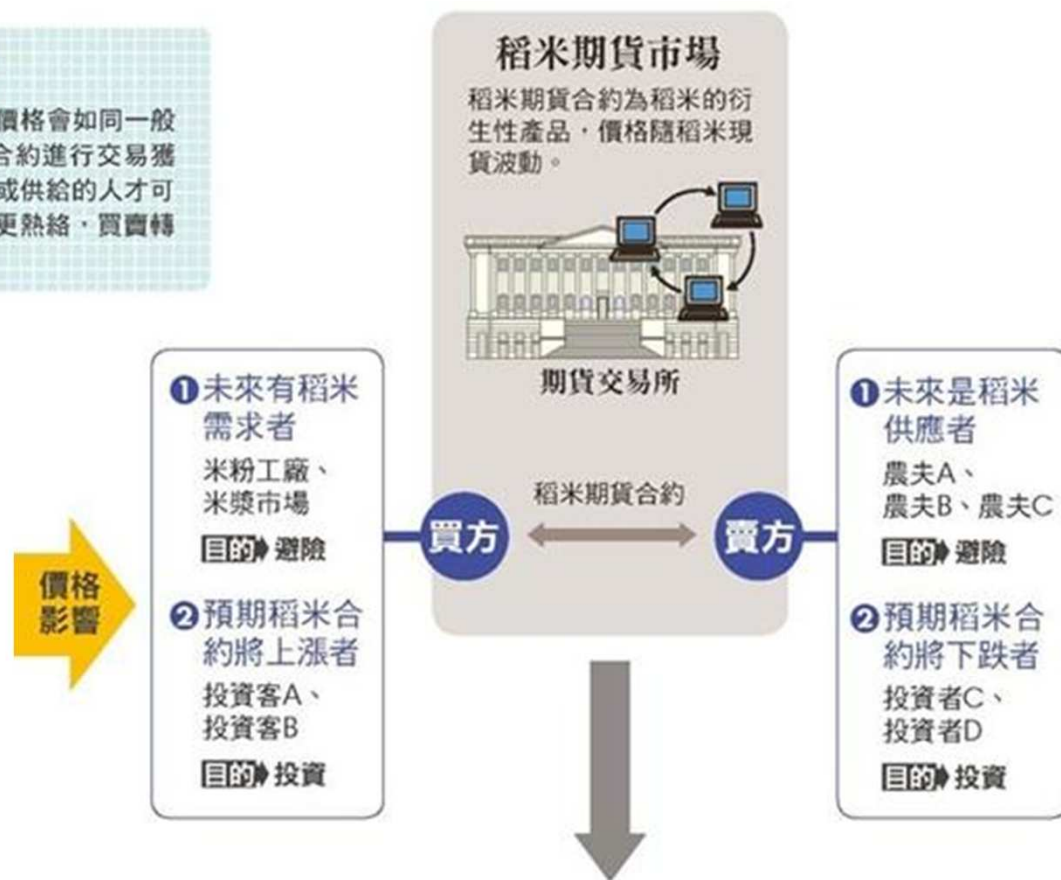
價格會如同一般
合約進行交易獲
或供給的人才可
更熱絡，買賣轉

稻米期貨市場
稻米期貨合約為稻米的衍生性產品，價格隨稻米現貨波動。

期貨交易所

價格影響

❶未來有稻米需求者
米粉工廠、米漿市場
目的 避險
❷預期稻米合約將上漲者
投資客A、投資客B
目的 投資

買方

稻米期貨合約

賣方

❶未來是稻米供應者
農夫A、農夫B、農夫C
目的 避險
❷預期稻米合約將下跌者
投資者C、投資者D
目的 投資